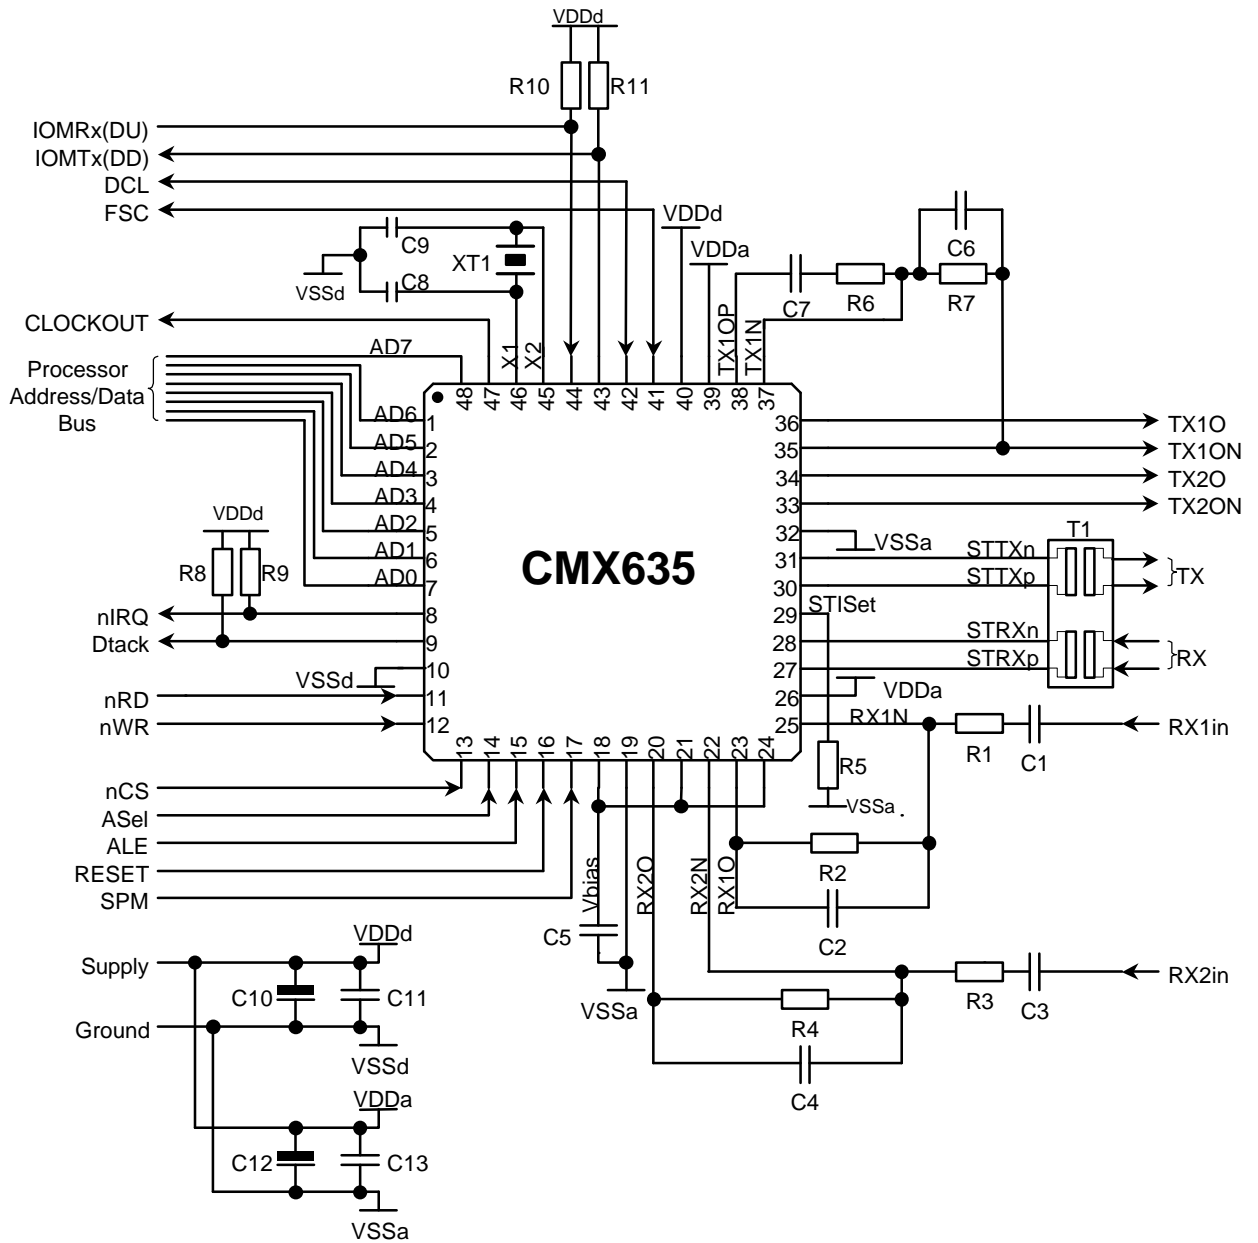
VDDd
R10
R11
IOMRx(DU)
IOMTx(DD)
DCL
FSC
VDDd
C9
XT1
VDDa
C6
VSSd
C8
C7
R6
R7
CLOCKOUT
TX1OP
TX1N
AD7
X1
X2
Processor Address/Data Bus
48 47 46 45 44 43 42 41 40 39 38 37
AD6 1
AD5 2
AD4 3
AD3 4
AD2 5
AD1 6
AD0 7
36 TX1O
35 TX1ON
34 TX2O
33 TX2ON
32 VSSa
VDDd
R8
R9
CMX635
31 STTXn
30 STTXp
T1
TX
nIRQ 8
Dtack 9
29 STISet
28 STRXn
27 STRXp
RX
VSSd 10
26 VDDa
nRD 11
nWR 12
25 RX1N
R1
C1
RX1in
13 14 15 16 17 18 19 20 21 22 23 24
R5
VSSa
nCS
ASel
ALE
RESET
SPM
R2
Vbias
RX2O
RX2N
RX1O
C2
C5
VDDd
Supply
RX2in
C10
C11
R3
C3
VSSa
Ground
R4
VSSd
C4
VDDa
C12
C13
VSSa